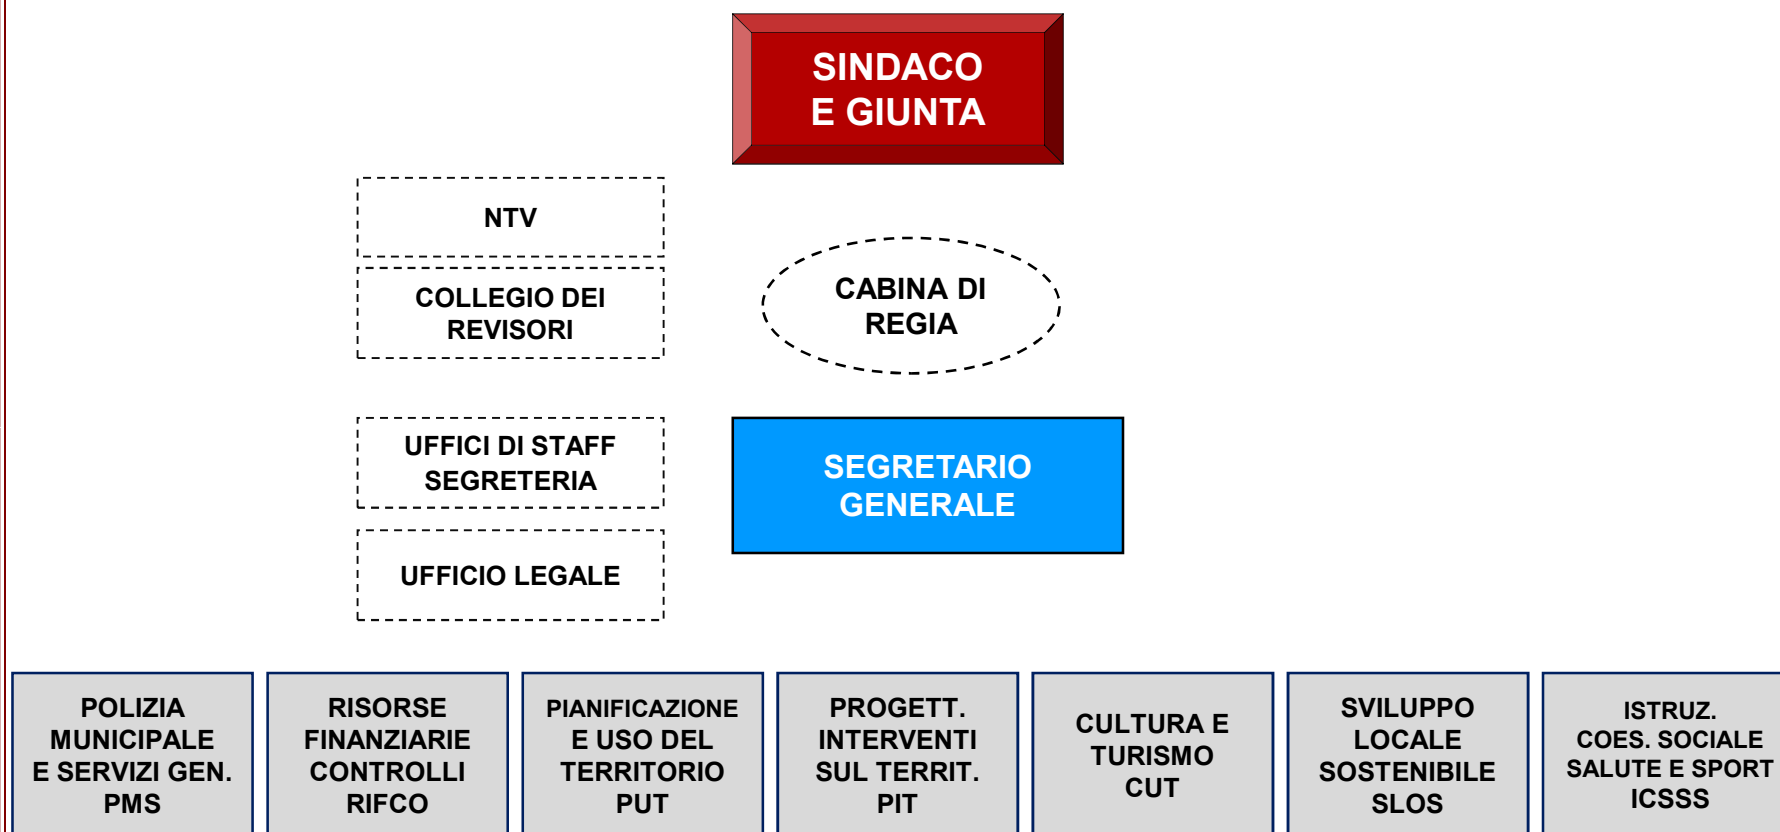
SINDACO
E GIUNTA

NTV

COLLEGIO DEI
REVISORI

CABINA DI
REGIA

UFFICI DI STAFF
SEGRETERIA

SEGRETARIO
GENERALE

UFFICIO LEGALE

POLIZIA
MUNICIPALE
E SERVIZI GEN.
PMS

RISORSE
FINANZIARIE
CONTROLLI
RIFCO

PIANIFICAZIONE
E USO DEL
TERRITORIO
PUT

PROGETT.
INTERVENTI
SUL TERRIT.
PIT

CULTURA E
TURISMO
CUT

SVILUPPO
LOCALE
SOSTENIBILE
SLOS

ISTRUZ.
COES. SOCIALE
SALUTE E SPORT
ICSSS